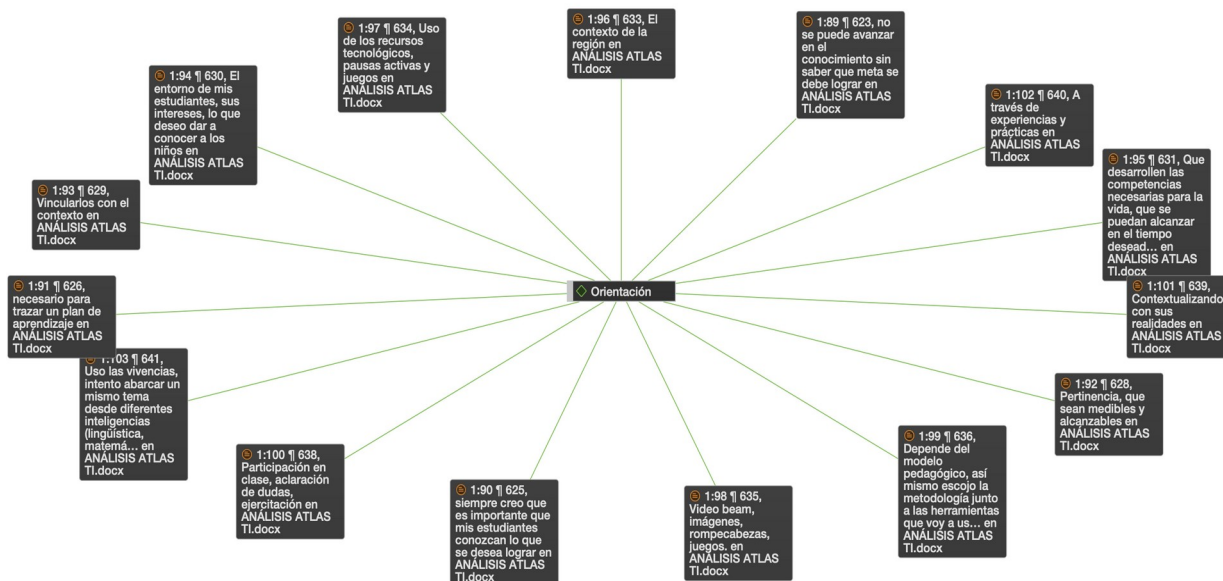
1:97 ¶ 634, Uso de los recursos tecnológicos, pausas activas y juegos en ANÁLISIS ATLAS TI.docx

1:96 ¶ 633, El contexto de la región en ANÁLISIS ATLAS TI.docx

1:89 ¶ 623, no se puede avanzar en el conocimiento sin saber que meta se debe lograr en ANÁLISIS ATLAS TI.docx

1:94 ¶ 630, El entorno de mis estudiantes, sus intereses, lo que deseo dar a conocer a los niños en ANÁLISIS ATLAS TI.docx

1:102 ¶ 640, A través de experiencias y prácticas en ANÁLISIS ATLAS TI.docx

1:95 ¶ 631, Que desarrollen las competencias necesarias para la vida, que se puedan alcanzar en el tiempo desead… en ANÁLISIS ATLAS TI.docx

1:93 ¶ 629, Vincularlos con el contexto en ANÁLISIS ATLAS TI.docx

Orientación

1:91 ¶ 626, necesario para trazar un plan de aprendizaje en ANÁLISIS ATLAS TI.docx

1:101 ¶ 639, Contextualizando con sus realidades en ANÁLISIS ATLAS TI.docx

1:103 ¶ 641, Uso las vivencias, intento abarcar un mismo tema desde diferentes inteligencias (lingüística, matemá… en ANÁLISIS ATLAS TI.docx

1:92 ¶ 628, Pertinencia, que sean medibles y alcanzables en ANÁLISIS ATLAS TI.docx

1:100 ¶ 638, Participación en clase, aclaración de dudas, ejercitación en ANÁLISIS ATLAS TI.docx

1:99 ¶ 636, Depende del modelo pedagógico, así mismo escojo la metodología junto a las herramientas que voy a us… en ANÁLISIS ATLAS TI.docx

1:90 ¶ 625, siempre creo que es importante que mis estudiantes conozcan lo que se desea lograr en ANÁLISIS ATLAS TI.docx

1:98 ¶ 635, Video beam, imágenes, rompecabezas, juegos. en ANÁLISIS ATLAS TI.docx